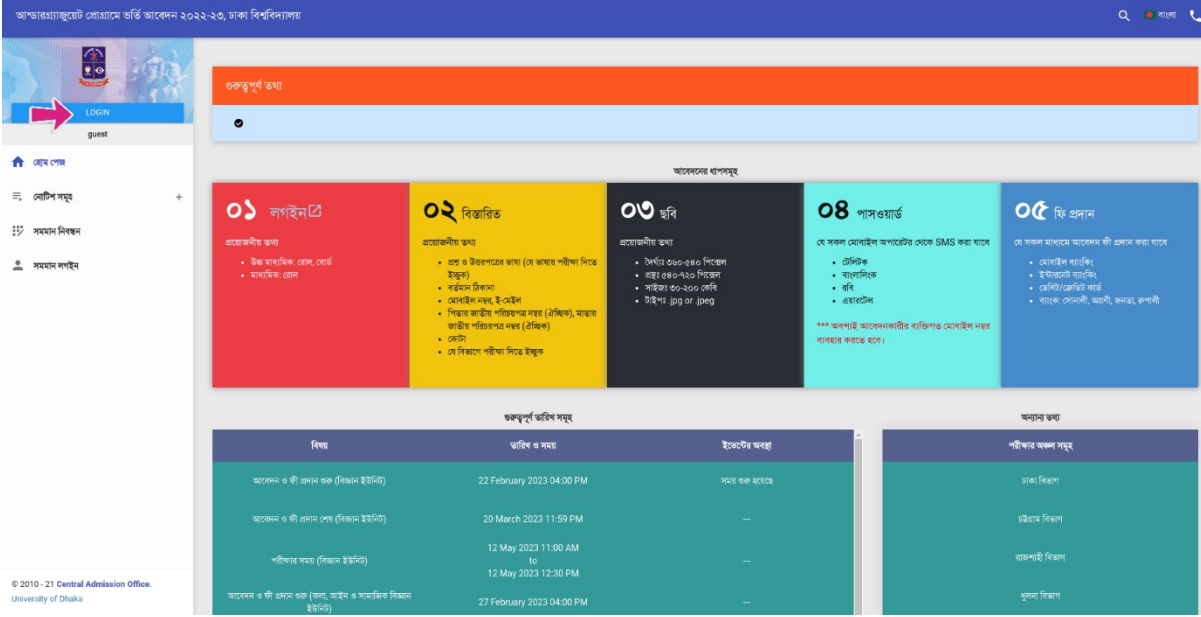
আন্ডারগ্র্যাজুয়েট প্রোগ্রামে ভর্তি আবেদন ২০২২-২৩, ঢাকা বিশ্ববিদ্যালয়

বাংলা

LOGIN

guest

হোম পেজ

নোটিশ সমূহ +

সমমান নিবন্ধন

সমমান লগইন

© 2010 - 21 Central Admission Office. University of Dhaka

গুরুত্বপূর্ণ তথ্য

আবেদনের ধাপসমূহ

০১ লগইন

প্রয়োজনীয় তথ্য

- উচ্চ মাধ্যমিক: রোল, বোর্ড
- মাধ্যমিক: রোল

০২ বিস্তারিত

প্রয়োজনীয় তথ্য

- প্রশ্ন ও উত্তরপত্রের ভাষা (যে ভাষায় পরীক্ষা দিতে ইচ্ছুক)
- বর্তমান ঠিকানা
- মোবাইল নম্বর, ই-মেইল
- পিতার জাতীয় পরিচয়পত্র নম্বর (ঐচ্ছিক), মাতার জাতীয় পরিচয়পত্র নম্বর (ঐচ্ছিক)
- কোটা
- যে বিভাগে পরীক্ষা দিতে ইচ্ছুক

০৩ ছবি

প্রয়োজনীয় তথ্য

- দৈর্ঘ্য: ৩৬০-৫৪০ পিক্সেল
- প্রস্থ: ৫৪০-৭২০ পিক্সেল
- সাইজ: ৩০-২০০ কেবি
- টাইপ: .jpg or .jpeg

০৪ পাসওয়ার্ড

যে সকল মোবাইল অপারেটর থেকে SMS করা যাবে

- টেলিটক
- বাংলালিংক
- রবি
- এয়ারটেল

*** অবশ্যই আবেদনকারীর ব্যক্তিগত মোবাইল নম্বর ব্যবহার করতে হবে।

০৫ ফি প্রদান

যে সকল মাধ্যমে আবেদন ফী প্রদান করা যাবে

- মোবাইল ব্যাংকিং
- ইন্টারনেট ব্যাংকিং
- ডেবিট/ক্রেডিট কার্ড
- ব্যাংক: সোনালী, অগ্রণী, জনতা, রূপালী

গুরুত্বপূর্ণ তারিখ সমূহ

| বিষয় | তারিখ ও সময় | ইভেন্টের অবস্থা |
|---|---|---|
| আবেদন ও ফী প্রদান শুরু (বিজ্ঞান ইউনিট) | 22 February 2023 04:00 PM | সময় শুরু হয়েছে |
| আবেদন ও ফী প্রদান শেষ (বিজ্ঞান ইউনিট) | 20 March 2023 11:59 PM | --- |
| পরীক্ষার সময় (বিজ্ঞান ইউনিট) | 12 May 2023 11:00 AM to 12 May 2023 12:30 PM | --- |
| আবেদন ও ফী প্রদান শুরু (কলা, আইন ও সামাজিক বিজ্ঞান ইউনিট) | 27 February 2023 04:00 PM | --- |

অন্যান্য তথ্য

| পরীক্ষার অঞ্চল সমূহ |
|---|
| ঢাকা বিভাগ |
| চট্টগ্রাম বিভাগ |
| রাজশাহী বিভাগ |
| খুলনা বিভাগ |